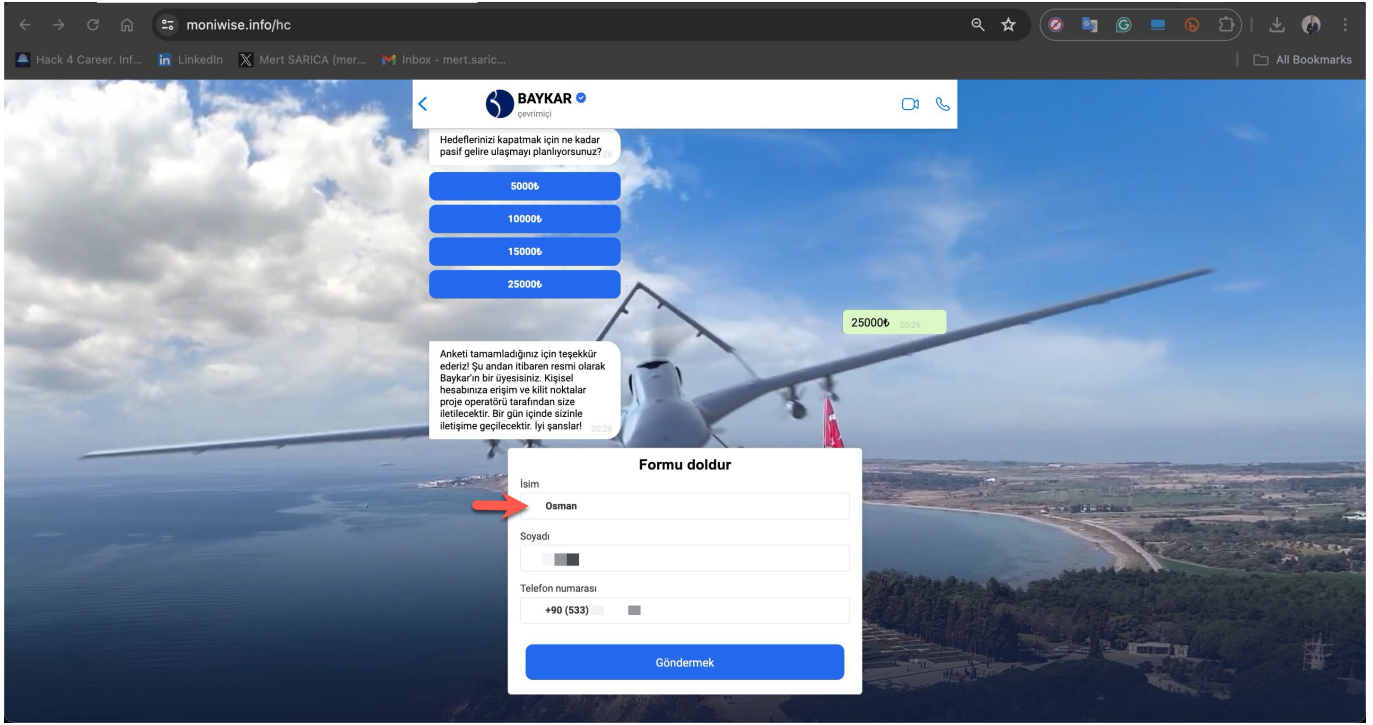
moniwise.info/hc

Hack 4 Career. Inf... LinkedIn Mert SARICA (mer... Inbox - mert.saric...

All Bookmarks

BAYKAR
çevrimiçi

Hedeflerinizi kapatmak için ne kadar pasif gelire ulaşmayı planlıyorsunuz? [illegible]26

5000₺

10000₺

15000₺

25000₺

25000₺ 20:26

Anketi tamamladığınız için teşekkür ederiz! Şu andan itibaren resmi olarak Baykar'ın bir üyesisiniz. Kişisel hesabınıza erişim ve kilit noktalar proje operatörü tarafından size iletilecektir. Bir gün içinde sizinle iletişime geçilecektir. İyi şanslar! 20:26

Formu doldur

İsim

Osman

Soyadı

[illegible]

Telefon numarası

+90 (533) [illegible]

Göndermek